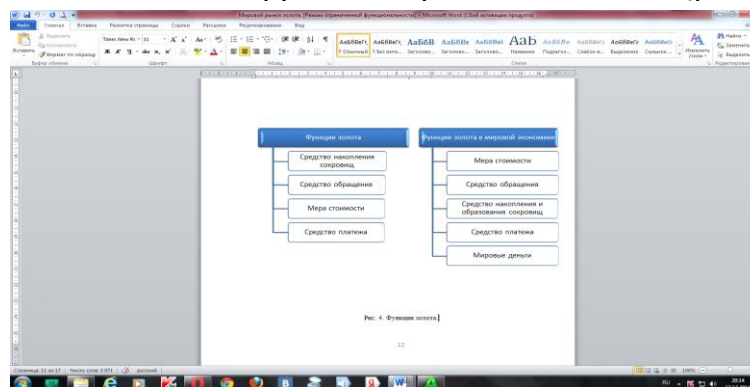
Мировой рынок золота [Режим ограниченной функциональности] - Microsoft Word (Сбой активации продукта)

Файл Главная Вставка Разметка страницы Ссылки Рассылки Рецензирование Вид

Вырезать
Копировать
Вставить
Формат по образцу
Буфер обмена

Times New Ro 11
Шрифт

Абзац

АаБбВвГг, ¶ Обычный
АаБбВвГг, ¶ Без инте...
АаБбВ Заголово...
АаБбВв Заголово...
АаБбВвІ Заголово...
АаВ Название
АаБбВв Подзагол...
АаБбВвГг Слабое в...
АаБбВвГг Выделение
АаБбВвГг Сильное ...
Изменить стили
Стили

Найти
Заменить
Выделить
Редактирование

Функции золота
Средство накопления сокровищ
Средство обращения
Мера стоимости
Средство платежа

Функции золота в мировой экономике
Мера стоимости
Средство обращения
Средство накопления и образования сокровищ
Средство платежа
Мировые деньги

Рис. 4. Функции золота

12

Страница: 12 из 17 | Число слов: 3 071 | русский

100%

RU 20:14